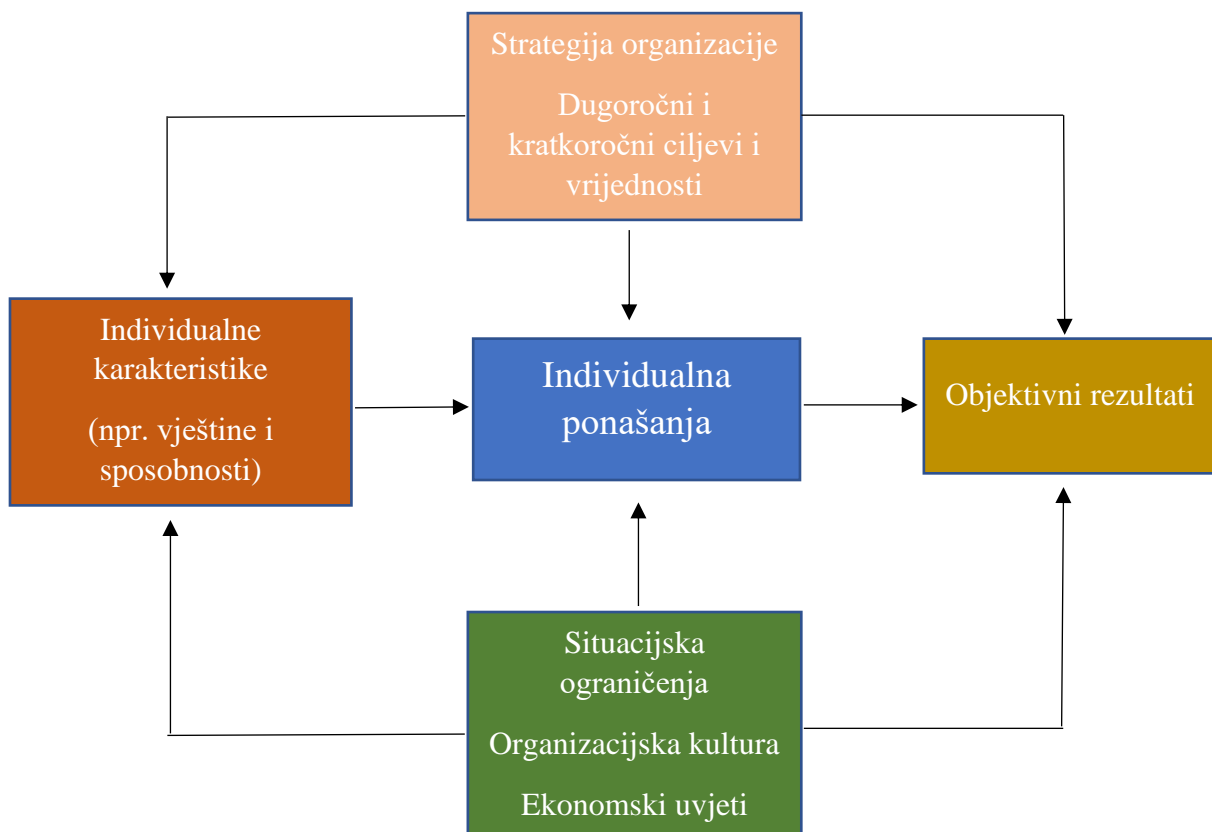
Strategija organizacije

Dugoročni i kratkoročni ciljevi i vrijednosti

Individualne karakteristike

(npr. vještine i sposobnosti)

Individualna ponašanja

Objektivni rezultati

Situacijska ograničenja

Organizacijska kultura

Ekonomski uvjeti